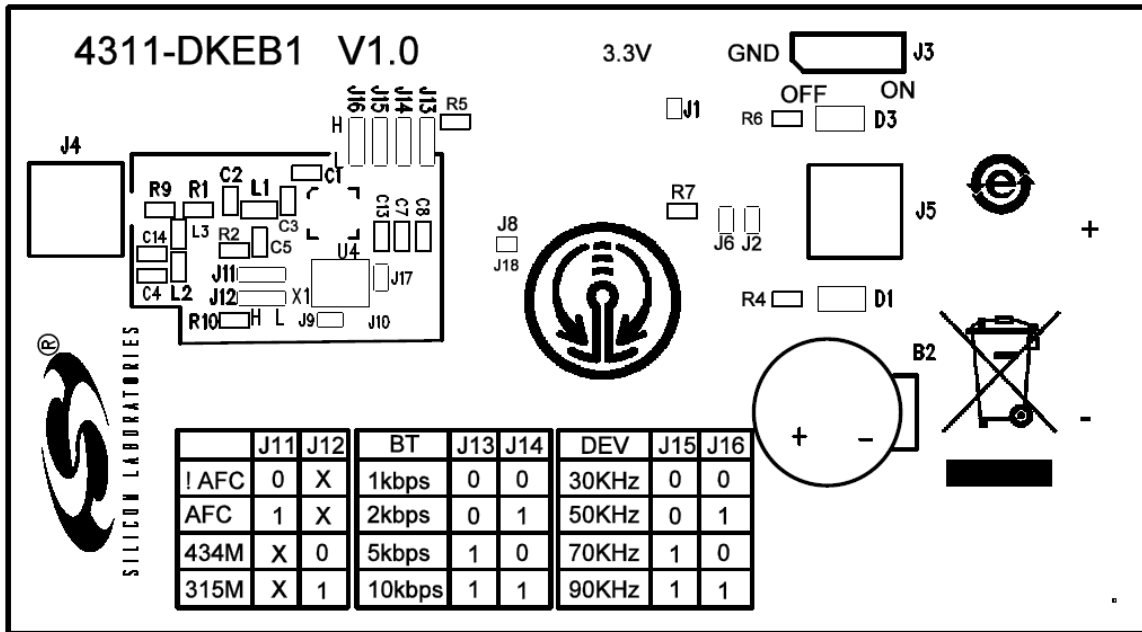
4311-DKEB1 V1.0

3.3V

GND J3

OFF ON

J16 J15 J14 J13 R5

H

L

J1

R6 D3

J4

C1

R9 R1 C2 L1

C3

L3

C13 C7 C8

R7

J8

J18

J6 J2

J5

+

C14

R2 C5

U4

J11

J17

C4 L2

J12 X1

R10 H L J9 J10

R4 D1

®

SILICON LABORATORIES

B2

+ −

-

| | J11 | J12 |
|---|---|---|
| ! AFC | 0 | X |
| AFC | 1 | X |
| 434M | X | 0 |
| 315M | X | 1 |

| BT | J13 | J14 |
|---|---|---|
| 1kbps | 0 | 0 |
| 2kbps | 0 | 1 |
| 5kbps | 1 | 0 |
| 10kbps | 1 | 1 |

| DEV | J15 | J16 |
|---|---|---|
| 30KHz | 0 | 0 |
| 50KHz | 0 | 1 |
| 70KHz | 1 | 0 |
| 90KHz | 1 | 1 |